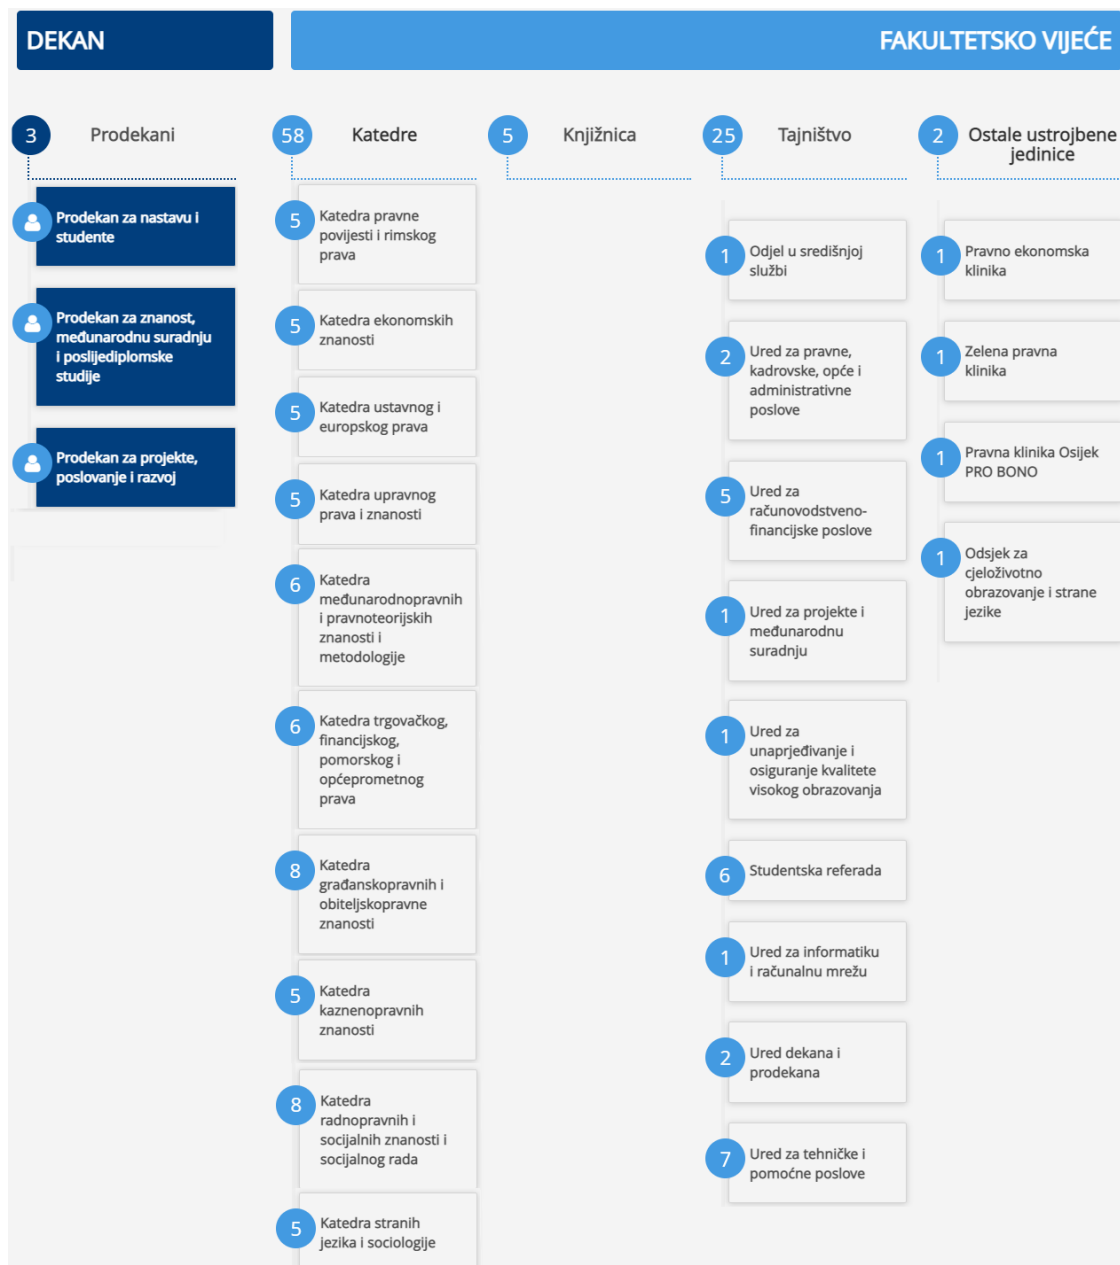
DEKAN

FAKULTETSKO VIJEĆE

3 Prodekani

Prodekan za nastavu i studente

Prodekan za znanost, međunarodnu suradnju i poslijediplomske studije

Prodekan za projekte, poslovanje i razvoj

58 Katedre

5 Katedra pravne povijesti i rimskog prava

5 Katedra ekonomskih znanosti

5 Katedra ustavnog i europskog prava

5 Katedra upravnog prava i znanosti

6 Katedra međunarodnopravnih i pravnoteorijskih znanosti i metodologije

6 Katedra trgovačkog, financijskog, pomorskog i općeprometnog prava

8 Katedra građanskopravnih i obiteljskopravne znanosti

5 Katedra kaznenopravnih znanosti

8 Katedra radnopravnih i socijalnih znanosti i socijalnog rada

5 Katedra stranih jezika i sociologije

5 Knjižnica

25 Tajništvo

1 Odjel u središnjoj službi

2 Ured za pravne, kadrovske, opće i administrativne poslove

5 Ured za računovodstveno-financijske poslove

1 Ured za projekte i međunarodnu suradnju

1 Ured za unaprjeđivanje i osiguranje kvalitete visokog obrazovanja

6 Studentska referada

1 Ured za informatiku i računalnu mrežu

2 Ured dekana i prodekana

7 Ured za tehničke i pomoćne poslove

2 Ostale ustrojbene jedinice

1 Pravno ekonomska klinika

1 Zelena pravna klinika

1 Pravna klinika Osijek PRO BONO

1 Odsjek za cjeloživotno obrazovanje i strane jezike